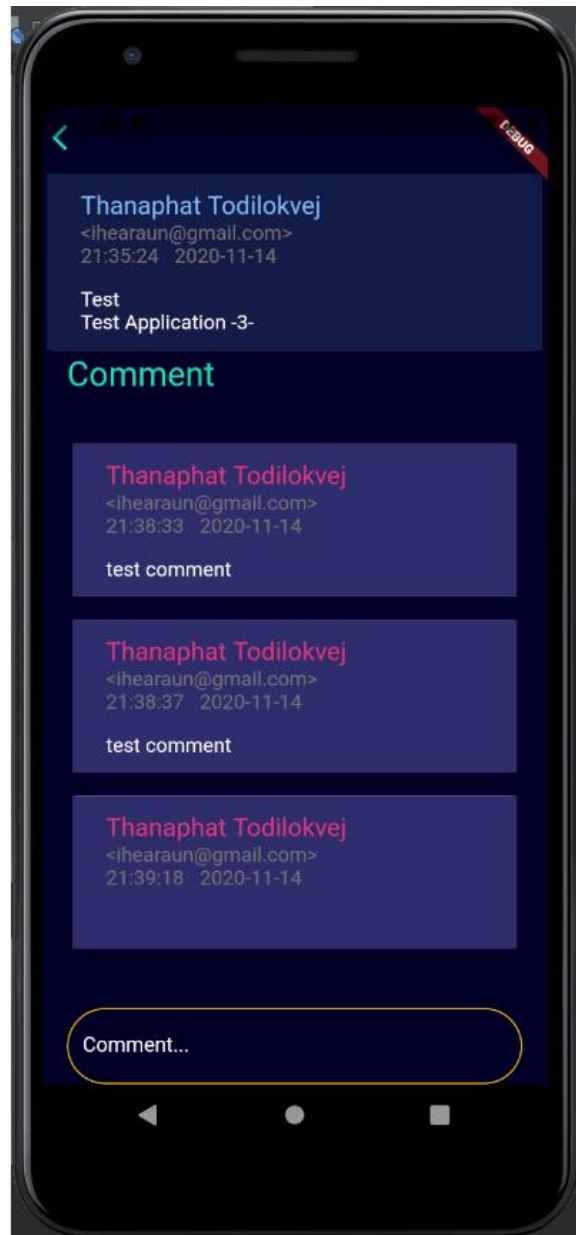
DEBUG

Thanaphat Todilokvej
<ihearaun@gmail.com>
21:35:24 2020-11-14

Test
Test Application -3-

Comment

Thanaphat Todilokvej
<ihearaun@gmail.com>
21:38:33 2020-11-14

test comment

Thanaphat Todilokvej
<ihearaun@gmail.com>
21:38:37 2020-11-14

test comment

Thanaphat Todilokvej
<ihearaun@gmail.com>
21:39:18 2020-11-14

Comment...